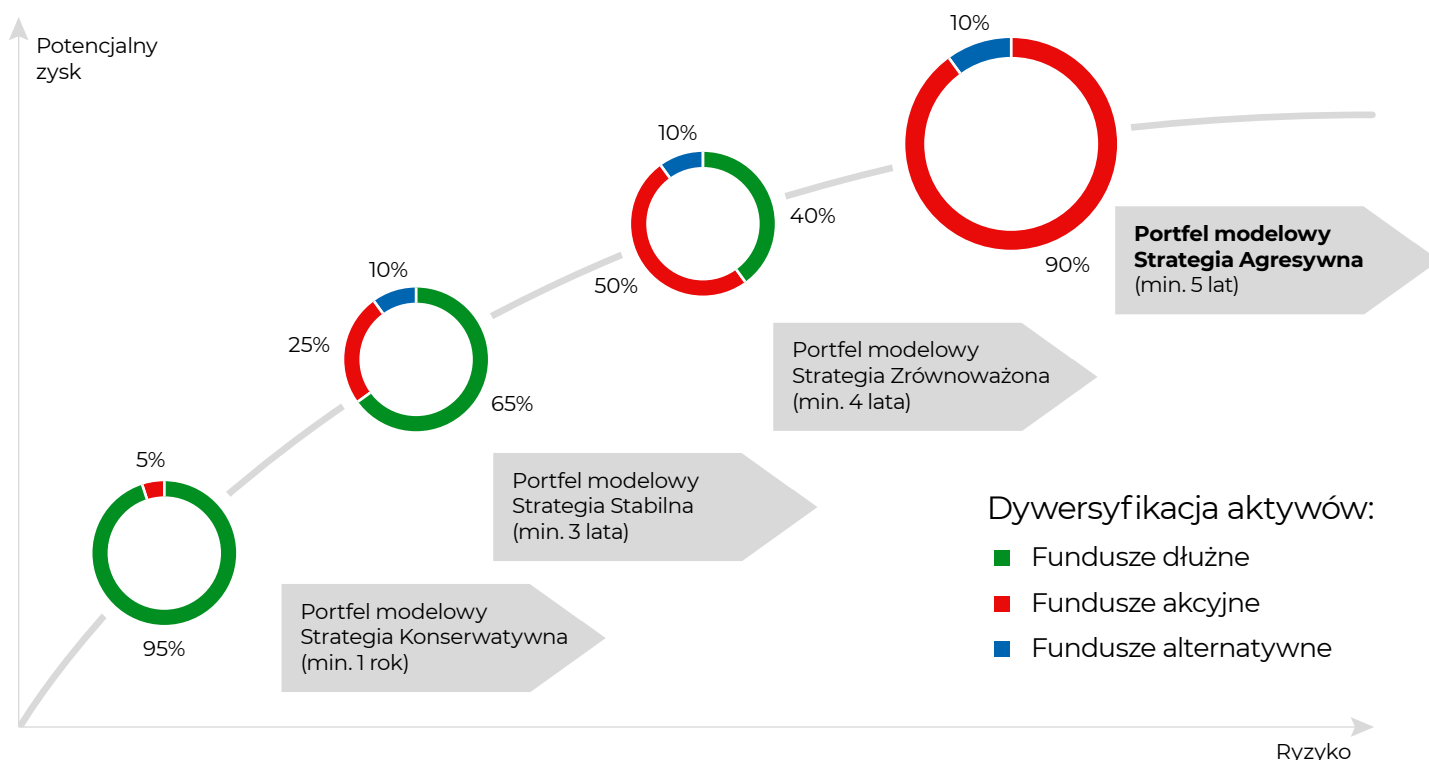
Potencjalny zysk

10%

10%

40%

90%

Portfel modelowy
Strategia Agresywna
(min. 5 lat)

10%

50%

25%

65%

Portfel modelowy
Strategia Zrównoważona
(min. 4 lata)

5%

Portfel modelowy
Strategia Stabilna
(min. 3 lata)

Dywersyfikacja aktywów:

Fundusze dłużne

Fundusze akcyjne

Fundusze alternatywne

95%

Portfel modelowy
Strategia Konserwatywna
(min. 1 rok)

Ryzyko